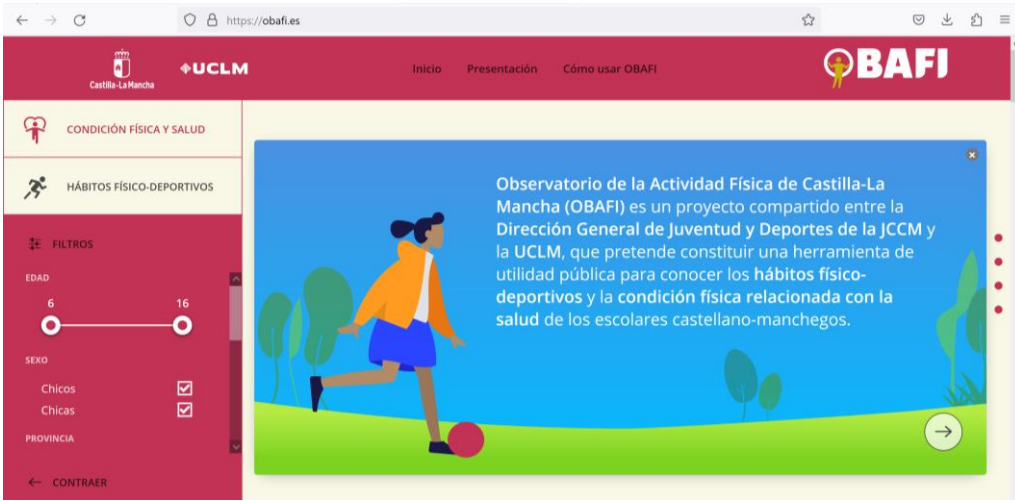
https://obafi.es

Castilla-La Mancha

UCLM

Inicio Presentación Cómo usar OBAFI

OBAFI

CONDICIÓN FÍSICA Y SALUD

HÁBITOS FÍSICO-DEPORTIVOS

FILTROS

EDAD

6 16

SEXO

Chicos
Chicas

PROVINCIA

← CONTRAER

Observatorio de la Actividad Física de Castilla-La Mancha (OBAFI) es un proyecto compartido entre la Dirección General de Juventud y Deportes de la JCCM y la UCLM, que pretende constituir una herramienta de utilidad pública para conocer los hábitos físico-deportivos y la condición física relacionada con la salud de los escolares castellano-manchegos.